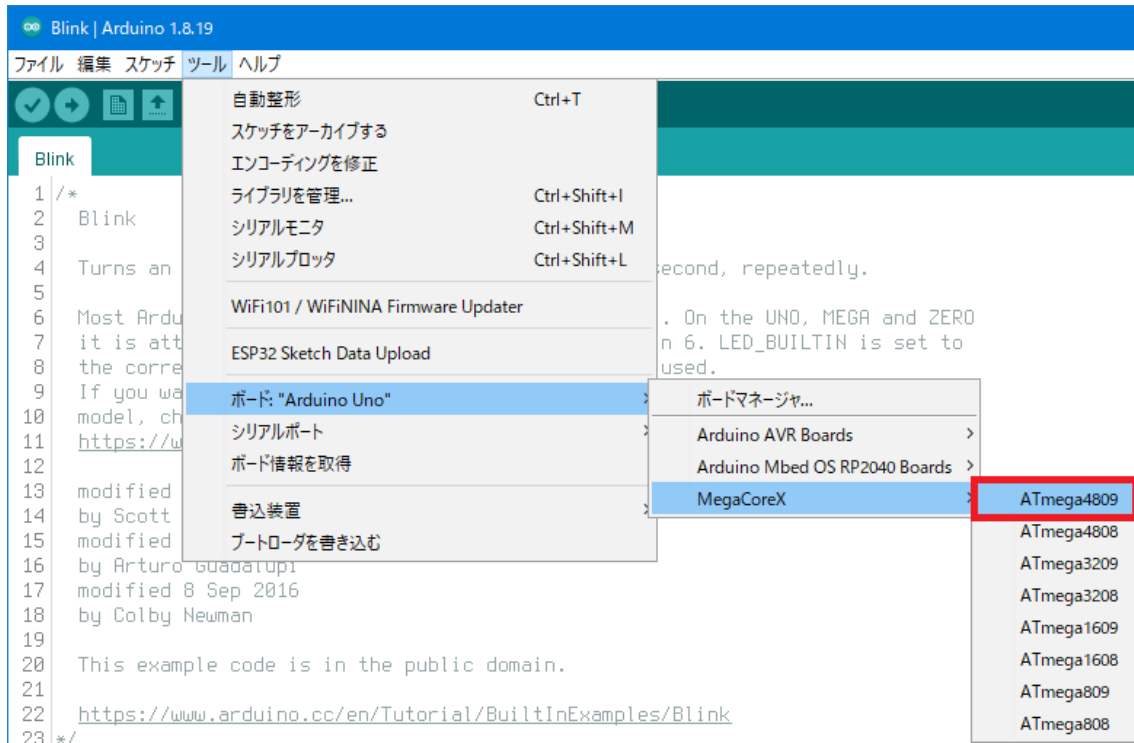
Blink | Arduino 1.8.19

ファイル 編集 スケッチ ツール ヘルプ

Blink

1 /*
2 Blink
3
4 Turns an
5
6 Most Ardu
7 it is att
8 the corre
9 If you wa
10 model, ch
11 https://w
12
13 modified
14 by Scott
15 modified
16 by Arturo Guadalupi
17 modified 8 Sep 2016
18 by Colby Newman
19
20 This example code is in the public domain.
21
22 https://www.arduino.cc/en/Tutorial/BuiltInExamples/Blink
23 */

econd, repeatedly.

. On the UNO, MEGA and ZERO
n 6. LED_BUILTIN is set to
used.

自動整形 Ctrl+T
スケッチをアーカイブする
エンコーディングを修正
ライブラリを管理... Ctrl+Shift+I
シリアルモニタ Ctrl+Shift+M
シリアルプロッタ Ctrl+Shift+L
WiFi101 / WiFiNINA Firmware Updater
ESP32 Sketch Data Upload
ボード: "Arduino Uno"
シリアルポート
ボード情報を取得
書込装置
ブートローダを書き込む

ボードマネージャ...
Arduino AVR Boards
Arduino Mbed OS RP2040 Boards
MegaCoreX

ATmega4809
ATmega4808
ATmega3209
ATmega3208
ATmega1609
ATmega1608
ATmega809
ATmega808